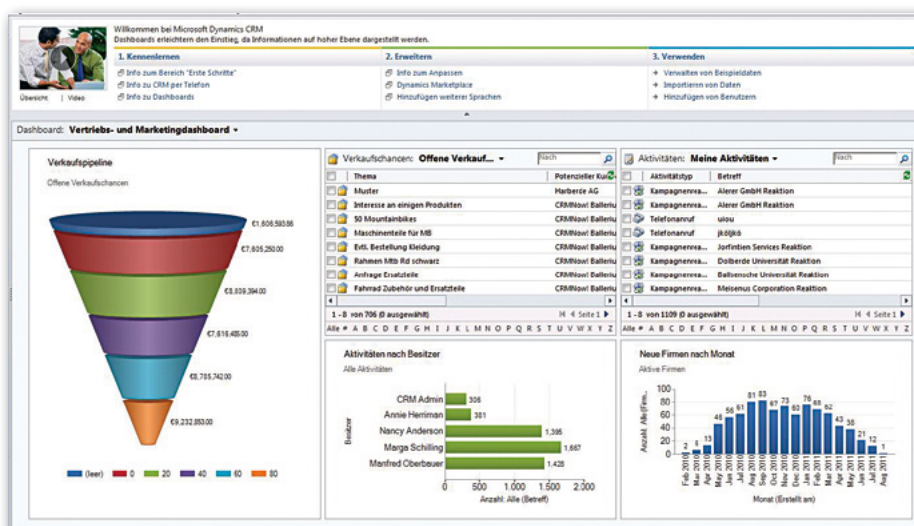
Willkommen bei Microsoft Dynamics CRM
Dashboards erleichtern den Einstieg, da Informationen auf hoher Ebene dargestellt werden.

Übersicht | Video

1. Kennenlernen
Info zum Bereich "Erste Schritte"
Info zu CRM per Telefon
Info zu Dashboards

2. Erweitern
Info zum Anpassen
Dynamics Marketplace
Hinzufügen weiterer Sprachen

3. Verwenden
Verwalten von Beispieldaten
Importieren von Daten
Hinzufügen von Benutzern

Dashboard: Vertriebs- und Marketingdashboard

Verkaufspipeline
Offene Verkaufschancen

€1,606,593.86
€7,605,250.00
€8,809,394.00
€7,616,485.00
€8,785,742.00
€9,232,853.00

(leer) 0 20 40 60 80

Verkaufschancen: Offene Verkauf...
Nach

| | Thema | Potenzieller Kunde |
|---|---|---|
| | Muster | Harberde AG |
| | Interesse an einigen Produkten | CRMNow! Ballerin |
| | 50 Mountainbikes | CRMNow! Ballerin |
| | Maschinenteile für MB | CRMNow! Ballerin |
| | Evtl. Bestellung Kleidung | CRMNow! Ballerin |
| | Rahmen Mtb Rd schwarz | CRMNow! Ballerin |
| | Anfrage Ersatzteile | CRMNow! Ballerin |
| | Fahrrad Zubehör und Ersatzteile | CRMNow! Ballerin |

1 - 8 von 706 (0 ausgewählt) Seite 1
Alle # A B C D E F G H I J K L M N O P Q R S T U V W X Y Z

Aktivitäten: Meine Aktivitäten
Nach

| | Aktivitätstyp | Betreff |
|---|---|---|
| | Kampagnenrea... | Alerer GmbH Reaktion |
| | Kampagnenrea... | Alerer GmbH Reaktion |
| | Telefonanruf | uiou |
| | Telefonanruf | jkölkö |
| | Kampagnenrea... | Jorfintien Services Reaktion |
| | Kampagnenrea... | Dolberde Universität Reaktion |
| | Kampagnenrea... | Ballvenoche Universität Reaktion |
| | Kampagnenrea... | Meisenus Corporation Reaktion |

1 - 8 von 1109 (0 ausgewählt) Seite 1
Alle # A B C D E F G H I J K L M N O P Q R S T U V W X Y Z

Aktivitäten nach Besitzer
Alle Aktivitäten
Besitzer
CRM Admin 308
Annie Herriman 381
Nancy Anderson 1,396
Marga Schilling 1,667
Manfred Oberbauer 1,428
0 500 1.000 1.500 2.000
Anzahl: Alle (Betreff)

Neue Firmen nach Monat
Aktive Firmen
Anzahl: Alle (Firm...
100 80 60 40 20 0
2 9 13 48 56 61 78 81 83 67 73 60 76 68 62 43 38 21 12 1
Feb 2010 Mar 2010 Apr 2010 May 2010 Jun 2010 Jul 2010 Aug 2010 Sep 2010 Oct 2010 Nov 2010 Dec 2010 Jan 2011 Feb 2011 Mar 2011 Apr 2011 May 2011 Jun 2011 Jul 2011 Aug 2011
Monat (Erstellt am)